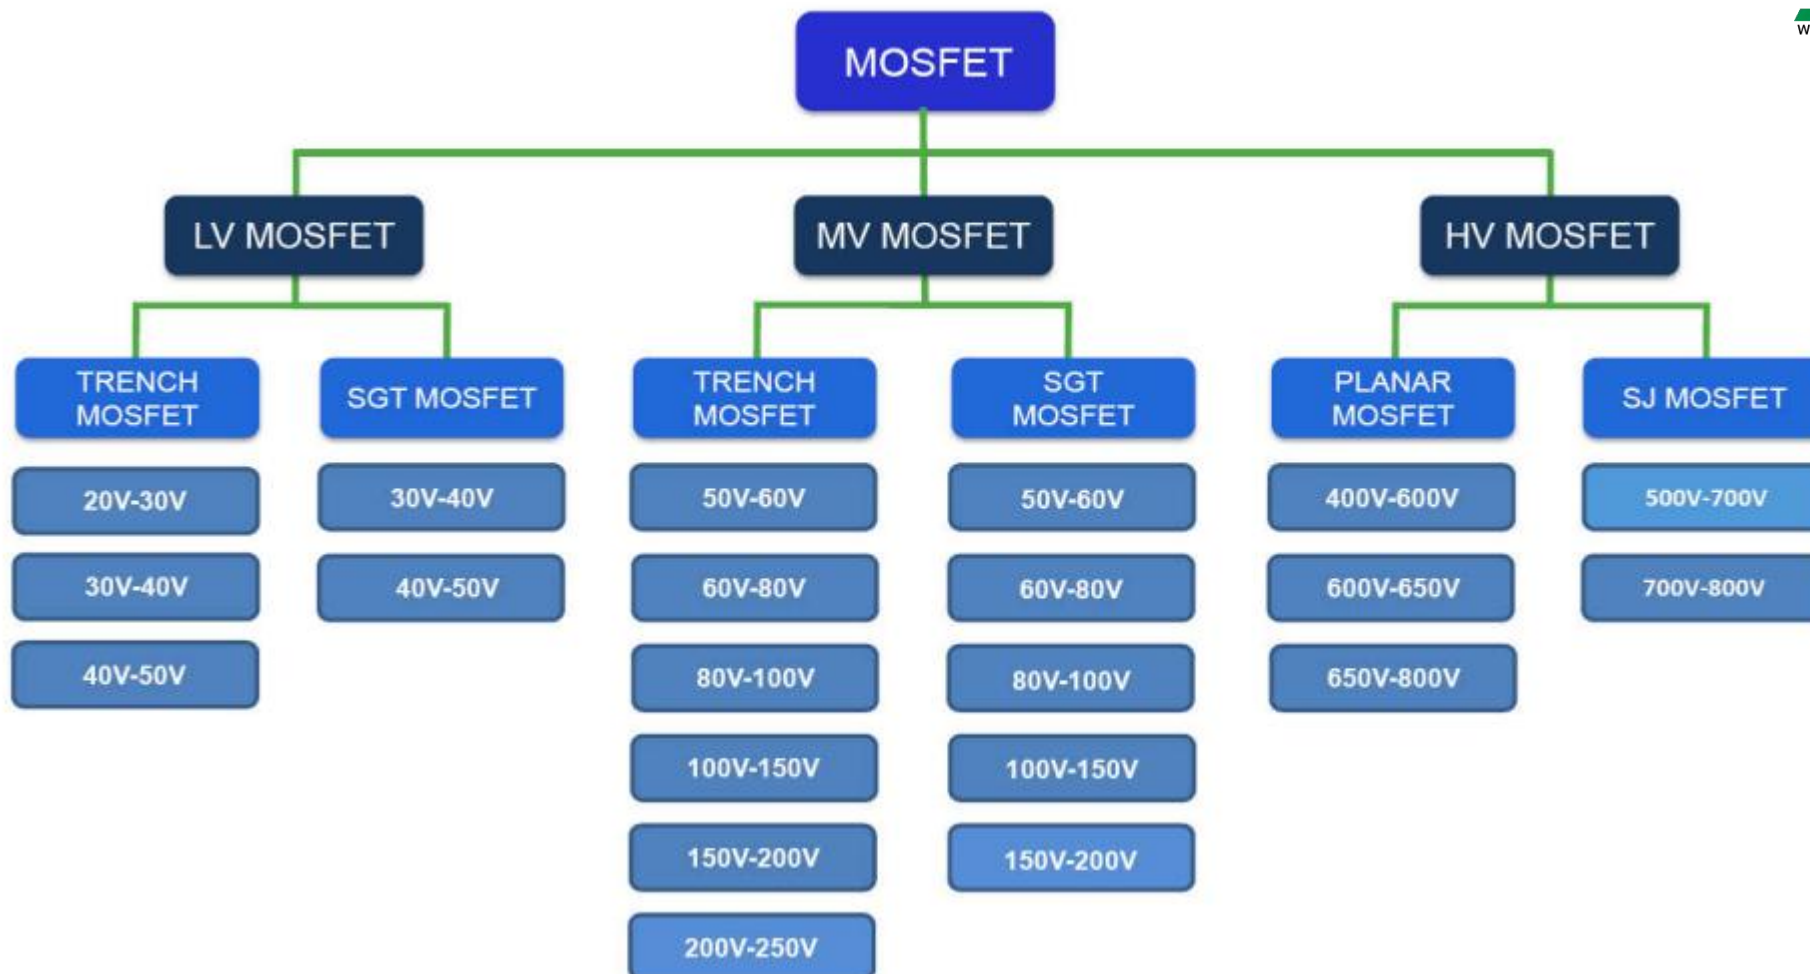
MOSFET

LV MOSFET

MV MOSFET

HV MOSFET

TRENCH MOSFET

20V-30V

30V-40V

40V-50V

SGT MOSFET

30V-40V

40V-50V

TRENCH MOSFET

50V-60V

60V-80V

80V-100V

100V-150V

150V-200V

200V-250V

SGT MOSFET

50V-60V

60V-80V

80V-100V

100V-150V

150V-200V

PLANAR MOSFET

400V-600V

600V-650V

650V-800V

SJ MOSFET

500V-700V

700V-800V

W